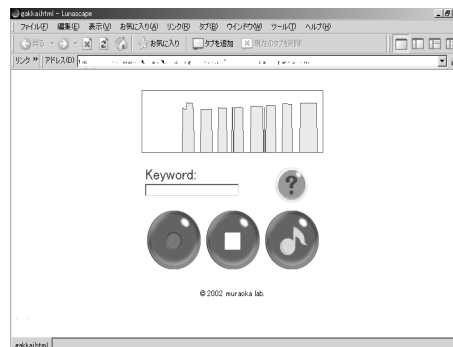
gakkaihtml - Lunascape

ファイル(F) 編集(E) 表示(V) お気に入り(A) リンク(B) タブ(B) ウインドウ(W) ツール(T) ヘルプ(H)

戻る お気に入り タブを追加 現在のタブを削除

リンク » アドレス(D) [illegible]

Keyword:

?

© 2002 muraoka lab.

gakkaihtml